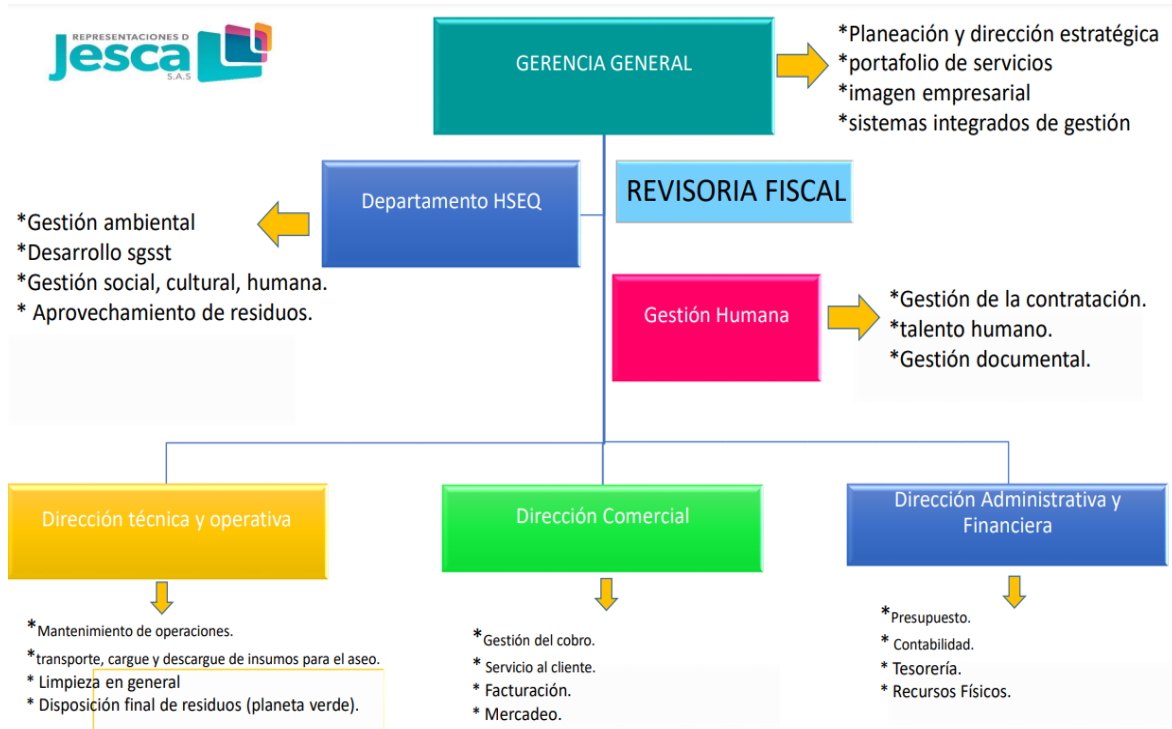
REPRESENTACIONES D
Jesca
S.A.S

GERENCIA GENERAL

*Planeación y dirección estratégica
*portafolio de servicios
*imagen empresarial
*sistemas integrados de gestión

Departamento HSEQ

REVISORIA FISCAL

*Gestión ambiental
*Desarrollo sgsst
*Gestión social, cultural, humana.
* Aprovechamiento de residuos.

Gestión Humana

*Gestión de la contratación.
*talento humano.
*Gestión documental.

Dirección técnica y operativa

Dirección Comercial

Dirección Administrativa y Financiera

*Mantenimiento de operaciones.
*transporte, cargue y descargue de insumos para el aseo.
* Limpieza en general
* Disposición final de residuos (planeta verde).

*Gestión del cobro.
* Servicio al cliente.
* Facturación.
* Mercadeo.

*Presupuesto.
* Contabilidad.
* Tesorería.
* Recursos Físicos.